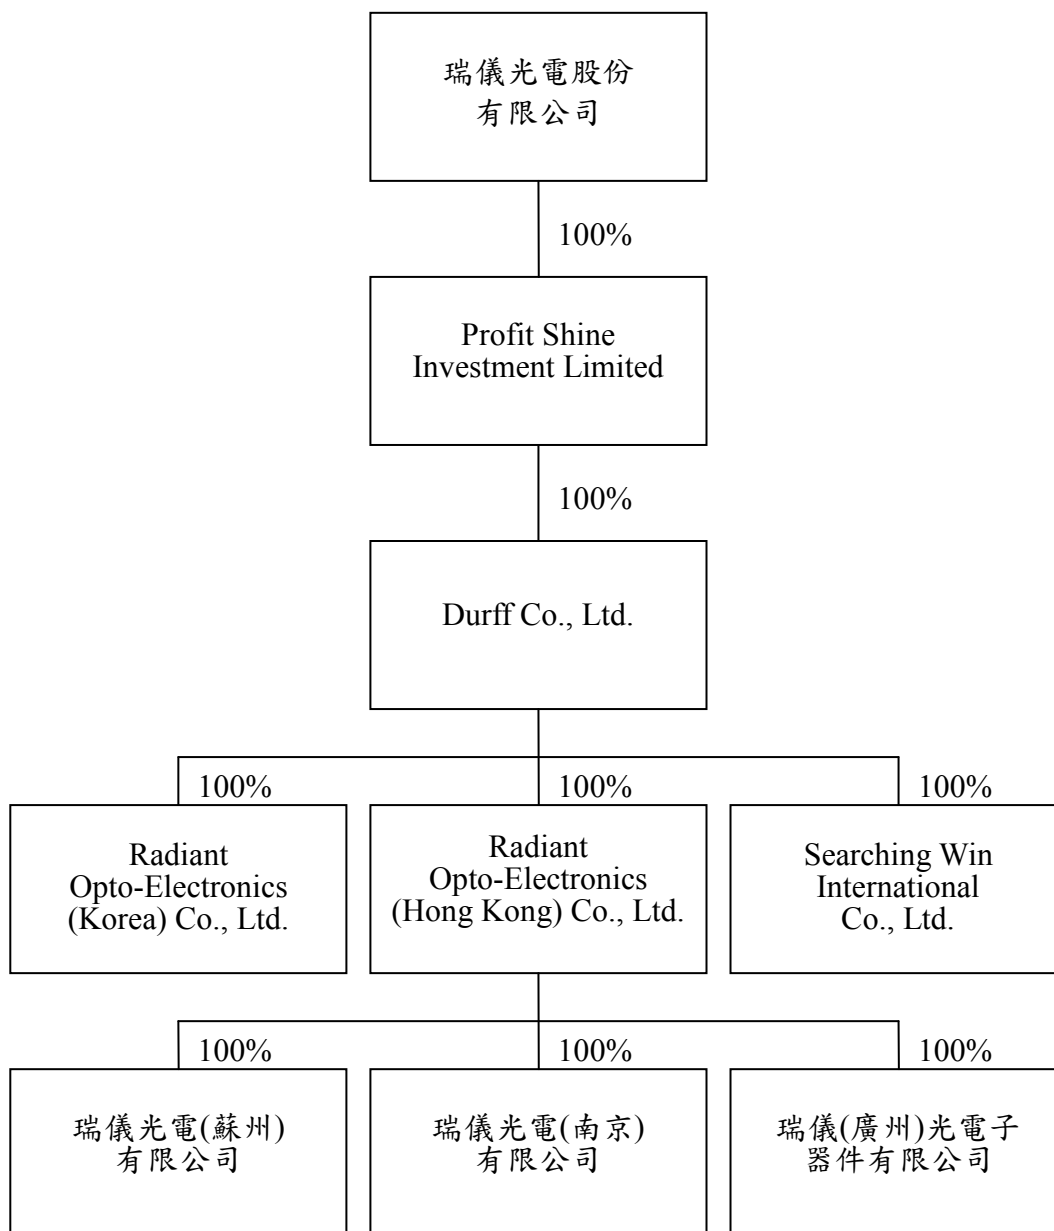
瑞儀光電股份有限公司

100%

Profit Shine Investment Limited

100%

Durff Co., Ltd.

100%

Radiant Opto-Electronics (Korea) Co., Ltd.

100%

Radiant Opto-Electronics (Hong Kong) Co., Ltd.

100%

Searching Win International Co., Ltd.

100%

瑞儀光電(蘇州)有限公司

100%

瑞儀光電(南京)有限公司

100%

瑞儀(廣州)光電子器件有限公司